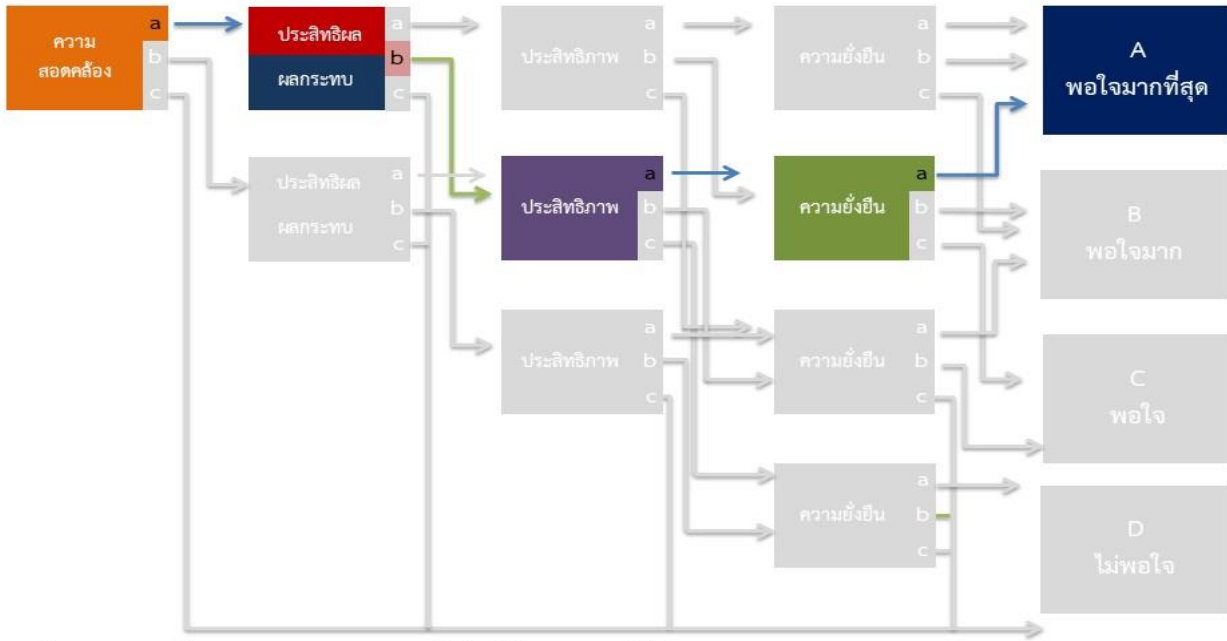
ความ สอดคล้อง
a
b
c

ประสิทธิผล
ผลกระทบ
a
b
c

ประสิทธิผล
ผลกระทบ
a
b
c

ประสิทธิภาพ
a
b
c

ประสิทธิภาพ
a
b
c

ประสิทธิภาพ
a
b
c

ความยั่งยืน
a
b
c

ความยั่งยืน
a
b
c

ความยั่งยืน
a
b
c

ความยั่งยืน
a
b
c

A
พอใจมากที่สุด

B
พอใจมาก

C
พอใจ

D
ไม่พอใจ